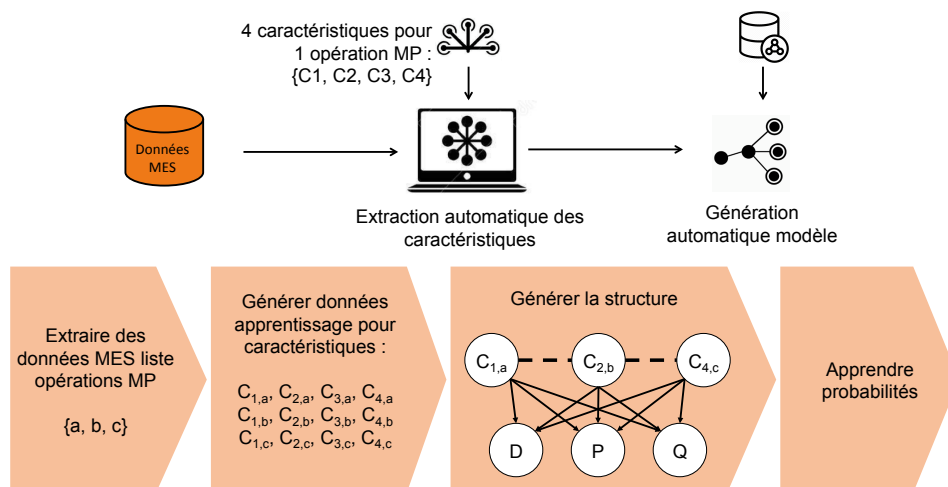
4 caractéristiques pour 1 opération MP : {C1, C2, C3, C4}

Données MES

Extraction automatique des caractéristiques

Génération automatique modèle

Extraire des données MES liste opérations MP

{a, b, c}

Générer données apprentissage pour caractéristiques :

$C_{1,a}$, $C_{2,a}$, $C_{3,a}$, $C_{4,a}$
$C_{1,b}$, $C_{2,b}$, $C_{3,b}$, $C_{4,b}$
$C_{1,c}$, $C_{2,c}$, $C_{3,c}$, $C_{4,c}$

Générer la structure

$C_{1,a}$ $C_{2,b}$ $C_{4,c}$

D P Q

Apprendre probabilités